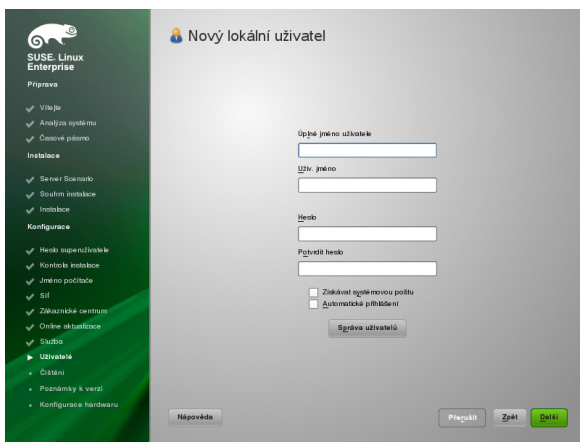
SUSE. Linux Enterprise

Příprava

Vítejte
Analýza systému
Časové pásmo

Instalace

Server Scenario
Souhrn instalace
Instalace

Konfigurace

Heslo superuživatele
Kontrola instalace
Jméno počítače
Síť
Zákaznické centrum
Online aktualizace
Služba
Uživatelé
Čištění
Poznámky k verzi
Konfigurace hardwaru

Nový lokální uživatel

Úplné jméno uživatele

Uživ. jméno

Heslo

Potvrdit heslo

Získávat systémovou poštu
Automatické přihlášení

Správa uživatelů

Nápověda

Přerušit
Zpět
Další